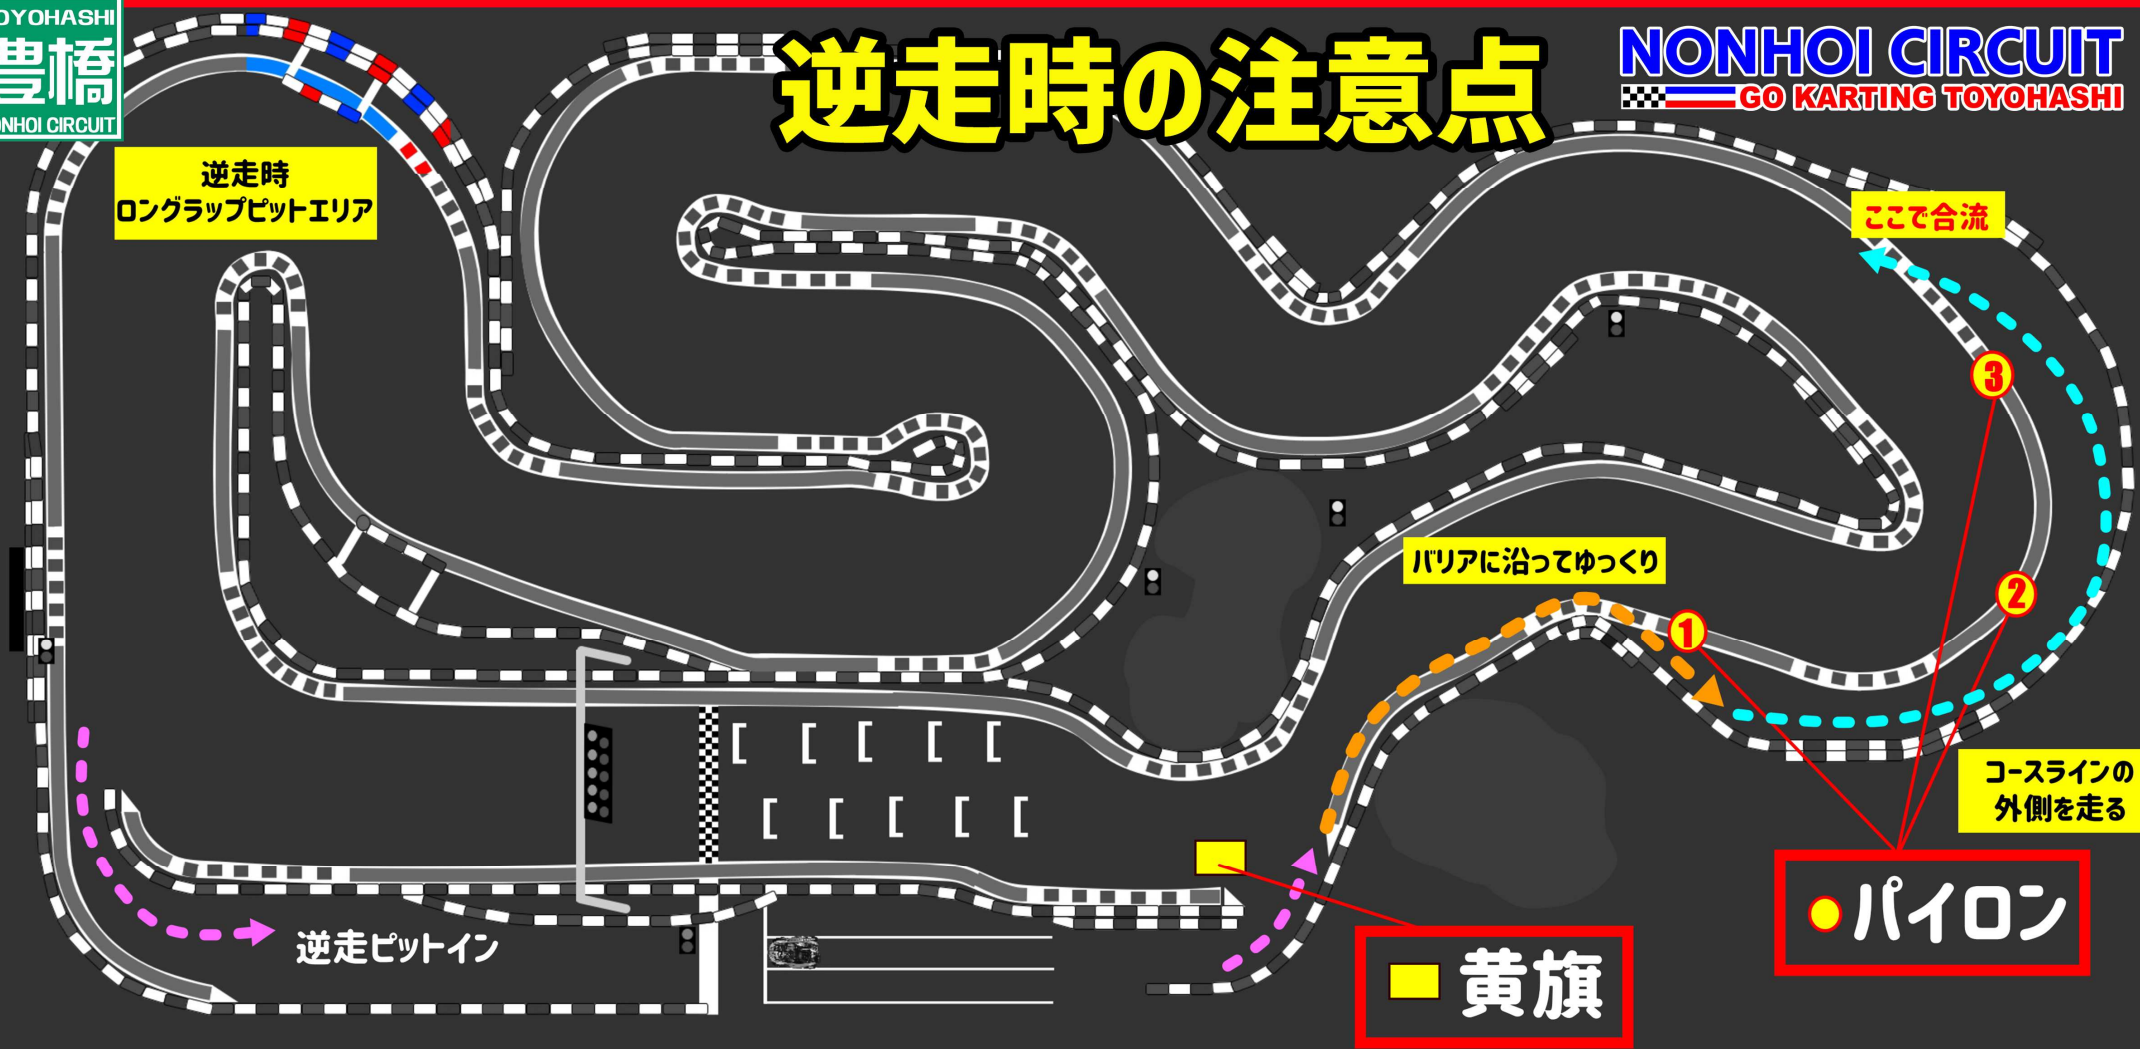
OYOHASHI
豊橋
NHOI CIRCUIT

逆走時の注意点

NONHOI CIRCUIT
GO KARTING TOYOHASHI

逆走時
ロングラップピットエリア

ここで合流

3

バリアに沿ってゆっくり

1

2

コースラインの
外側を走る

パイロン

黄旗

逆走ピットイン